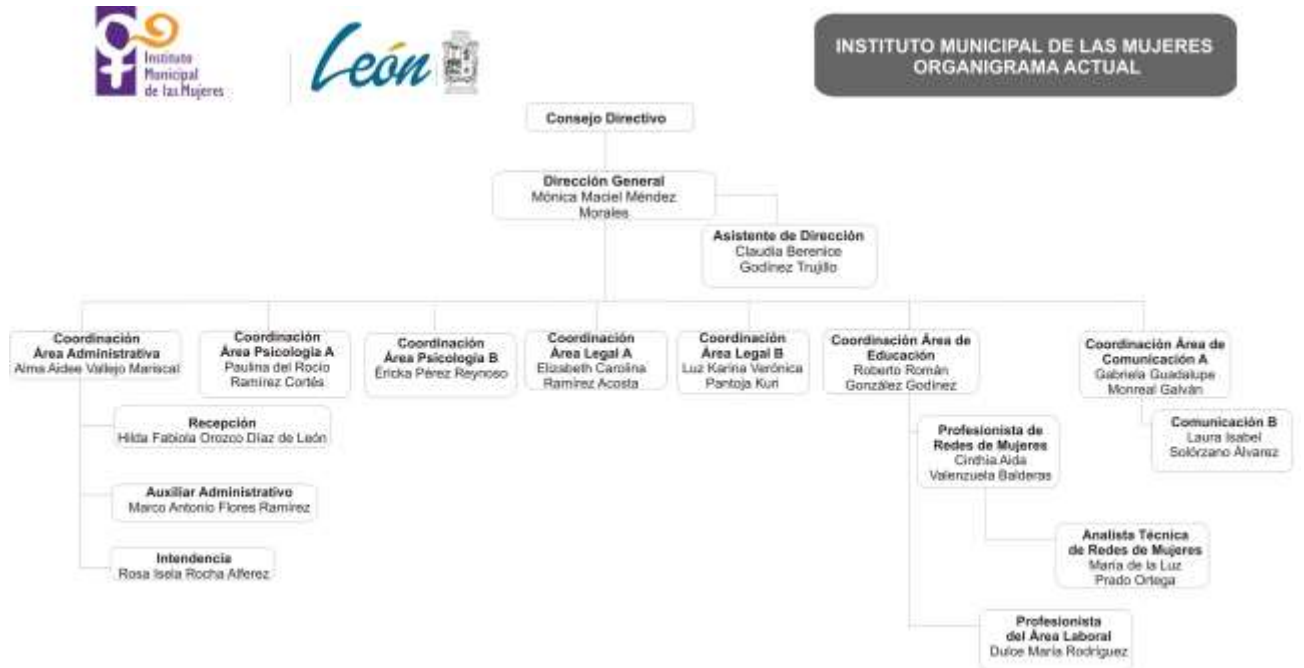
Instituto Municipal de las Mujeres

León

INSTITUTO MUNICIPAL DE LAS MUJERES
ORGANIGRAMA ACTUAL

Consejo Directivo

Dirección General
Mónica Maciel Méndez Morales

Asistente de Dirección
Claudia Berenice Godínez Trujillo

Coordinación Área Administrativa
Alma Aidee Vallejo Mariscal

Coordinación Área Psicología A
Paulina del Rocío Ramírez Cortés

Coordinación Área Psicología B
Éricka Pérez Reynoso

Coordinación Área Legal A
Elizabeth Carolina Ramírez Acosta

Coordinación Área Legal B
Luz Karina Verónica Pantoja Kuri

Coordinación Área de Educación
Roberto Román González Godínez

Coordinación Área de Comunicación A
Gabriela Guadalupe Monreal Galván

Recepción
Hilda Fabiola Orozco Díaz de León

Auxiliar Administrativo
Marco Antonio Flores Ramírez

Intendencia
Rosa Isela Rocha Alferez

Profesionista de Redes de Mujeres
Cinthia Aida Valenzuela Balderas

Analista Técnica de Redes de Mujeres
María de la Luz Prado Ortega

Profesionista del Área Laboral
Dulce María Rodríguez

Comunicación B
Laura Isabel Solórzano Álvarez